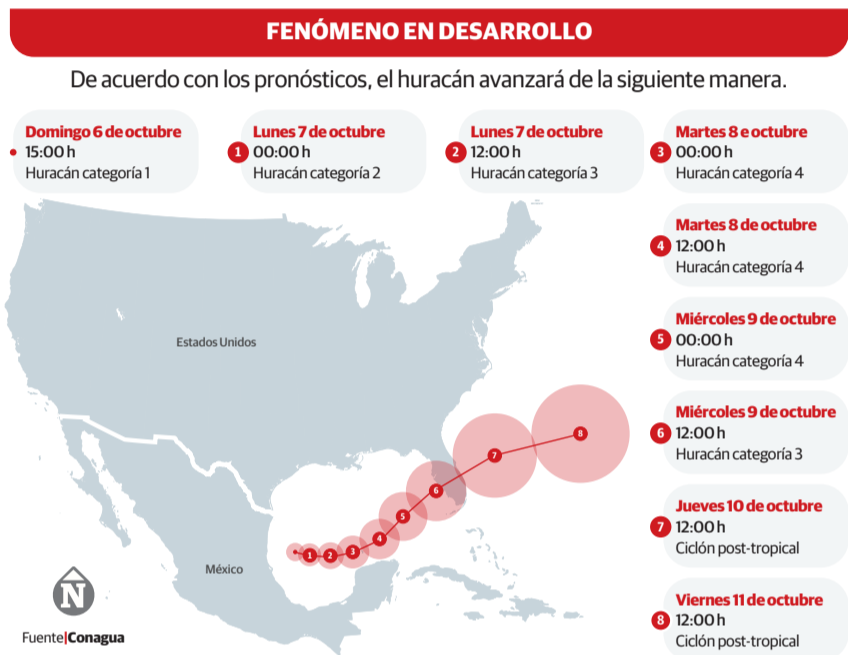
FENÓMENO EN DESARROLLO

De acuerdo con los pronósticos, el huracán avanzará de la siguiente manera.

Domingo 6 de octubre
15:00 h
Huracán categoría 1

1 Lunes 7 de octubre
00:00 h
Huracán categoría 2

2 Lunes 7 de octubre
12:00 h
Huracán categoría 3

3 Martes 8 e octubre
00:00 h
Huracán categoría 4

4 Martes 8 de octubre
12:00 h
Huracán categoría 4

5 Miércoles 9 de octubre
00:00 h
Huracán categoría 4

6 Miércoles 9 de octubre
12:00 h
Huracán categoría 3

7 Jueves 10 de octubre
12:00 h
Ciclón post-tropical

8 Viernes 11 de octubre
12:00 h
Ciclón post-tropical

Estados Unidos

México

1 2 3 4 5 6 7 8

N

Fuente|Conagua